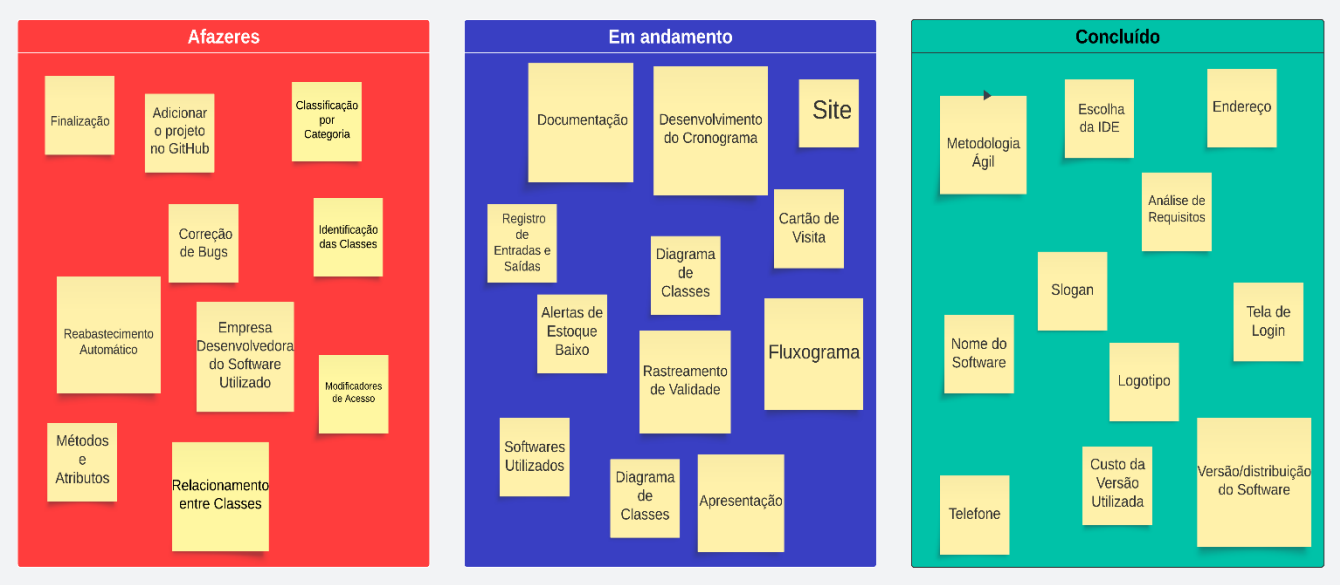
Afazeres

Finalização

Adicionar o projeto no GitHub

Classificação por Categoria

Correção de Bugs

Identificação das Classes

Reabastecimento Automático

Empresa Desenvolvedora do Software Utilizado

Modificadores de Acesso

Métodos e Atributos

Relacionamento entre Classes

Em andamento

Documentação

Desenvolvimento do Cronograma

Site

Registro de Entradas e Saídas

Diagrama de Classes

Cartão de Visita

Alertas de Estoque Baixo

Rastreamento de Validade

Fluxograma

Softwares Utilizados

Diagrama de Classes

Apresentação

Concluído

Metodologia Ágil

Escolha da IDE

Endereço

Análise de Requisitos

Slogan

Tela de Login

Nome do Software

Logotipo

Telefone

Custo da Versão Utilizada

Versão/distribuição do Software